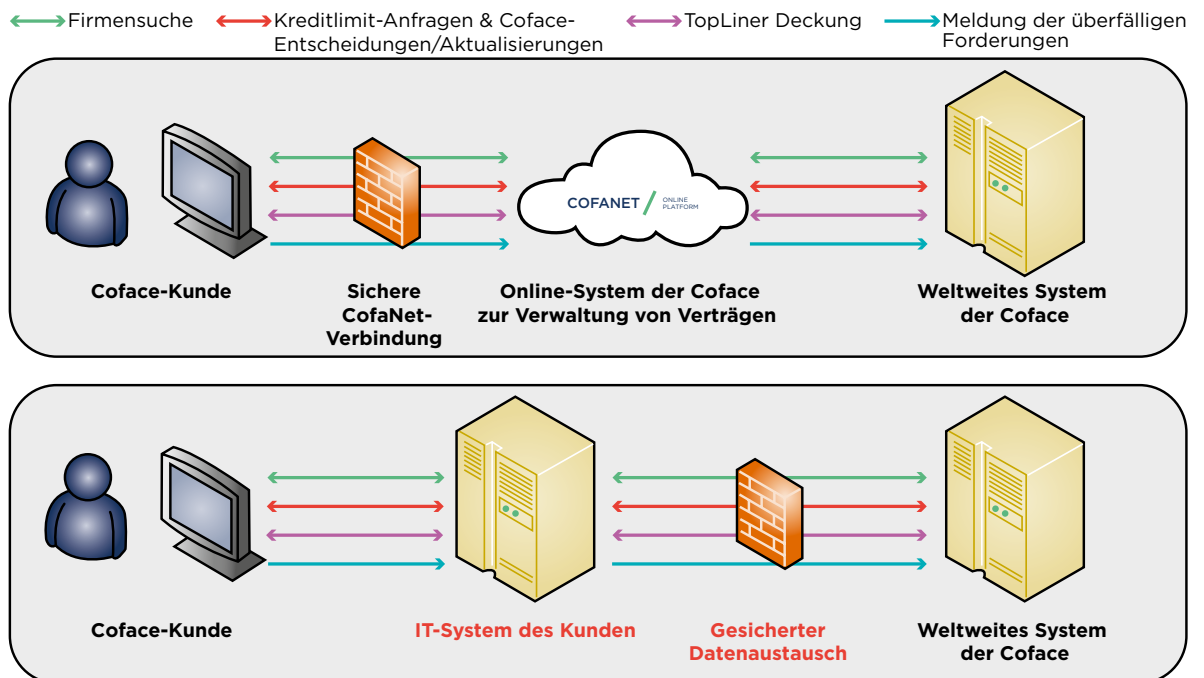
Firmensuche

Kreditlimit-Anfragen & Coface-Entscheidungen/Aktualisierungen

TopLiner Deckung

Meldung der überfälligen Forderungen

COFANET ONLINE PLATFORM

Coface-Kunde

Sichere CofaNet-Verbindung

Online-System der Coface zur Verwaltung von Verträgen

Weltweites System der Coface

Coface-Kunde

IT-System des Kunden

Gesicherter Datenaustausch

Weltweites System der Coface